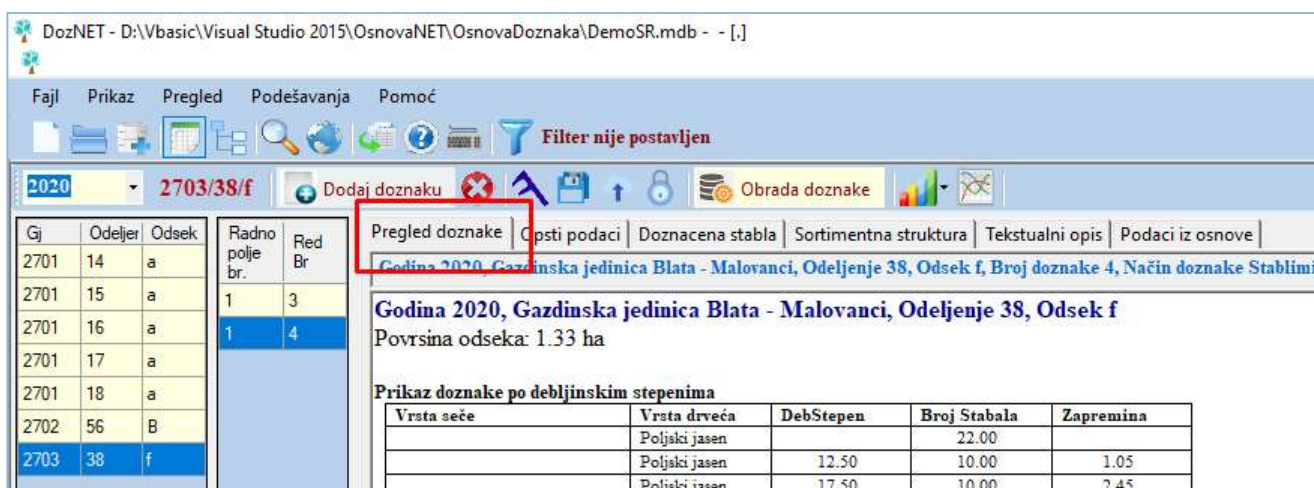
DozNET - D:\Vbasic\Visual Studio 2015\OsnovaNET\OsnovaDoznaka\DemoSR.mdb - - [.]

Fajl Prikaz Pregled Podešavanja Pomoć

Filter nije postavljen

2020 2703/38/f Dodaj doznaku Obrada doznake

| Gj | Odeljer | Odsek |
|---|---|---|
| 2701 | 14 | a |
| 2701 | 15 | a |
| 2701 | 16 | a |
| 2701 | 17 | a |
| 2701 | 18 | a |
| 2702 | 56 | B |
| 2703 | 38 | f |

| Radno polje br. | Red Br |
|---|---|
| 1 | 3 |
| 1 | 4 |

Pregled doznake | Opsti podaci | Doznacena stabla | Sortimentna struktura | Tekstualni opis | Podaci iz osnove

Godina 2020, Gazdinska jedinica Blata - Malovanci, Odeljenje 38, Odsek f, Broj doznake 4, Način doznake Stablimi

Godina 2020, Gazdinska jedinica Blata - Malovanci, Odeljenje 38, Odsek f
Povrsina odseka: 1.33 ha

Prikaz doznake po debljinskim stepenima

| Vrsta seče | Vrsta drveća | DebStepen | Broj Stabala | Zapremina |
|---|---|---|---|---|
| | Poljski jasen | | 22.00 | |
| | Poljski jasen | 12.50 | 10.00 | 1.05 |
| | Poljski jasen | 17.50 | 10.00 | 2.45 |